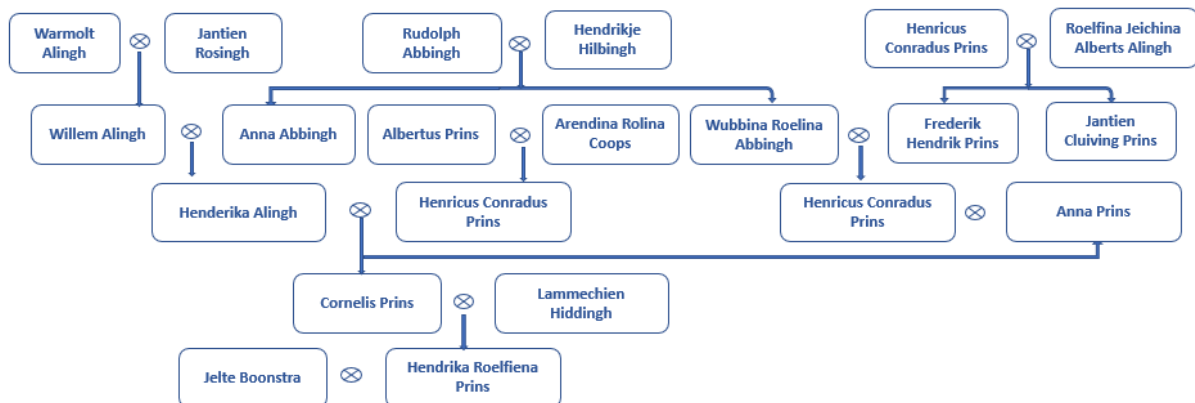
Warmolt Alingh ⊗ Jantien Rosingh

Rudolph Abbingh ⊗ Hendrikje Hilbingh

Henricus Conradus Prins ⊗ Roelfina Jeichina Alberts Alingh

Willem Alingh ⊗ Anna Abbingh

Albertus Prins ⊗ Arendina Rolina Coops

Wubbina Roelina Abbingh ⊗

Frederik Hendrik Prins

Jantien Cluiving Prins

Henderika Alingh ⊗ Henricus Conradus Prins

Henricus Conradus Prins ⊗ Anna Prins

Cornelis Prins ⊗ Lammechien Hiddingh

Jelte Boonstra ⊗ Hendrika Roelfiena Prins